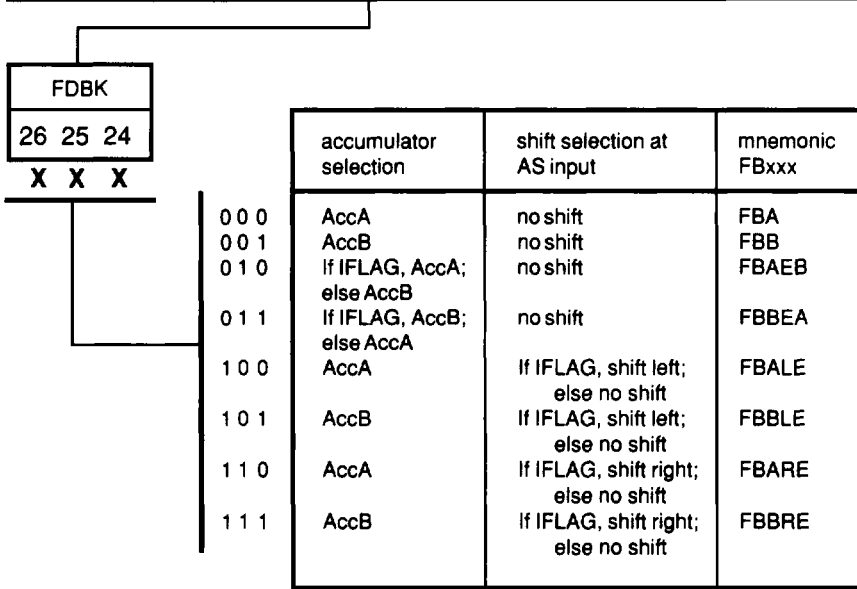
FDBK

26 25 24

X X X

| | accumulator selection | shift selection at AS input | mnemonic FBxxx |
|---|---|---|---|
| 0 0 0 | AccA | no shift | FBA |
| 0 0 1 | AccB | no shift | FBB |
| 0 1 0 | If IFLAG, AccA; else AccB | no shift | FBAEB |
| 0 1 1 | If IFLAG, AccB; else AccA | no shift | FBBEA |
| 1 0 0 | AccA | If IFLAG, shift left; else no shift | FBALE |
| 1 0 1 | AccB | If IFLAG, shift left; else no shift | FBBLE |
| 1 1 0 | AccA | If IFLAG, shift right; else no shift | FBARE |
| 1 1 1 | AccB | If IFLAG, shift right; else no shift | FBBRE |